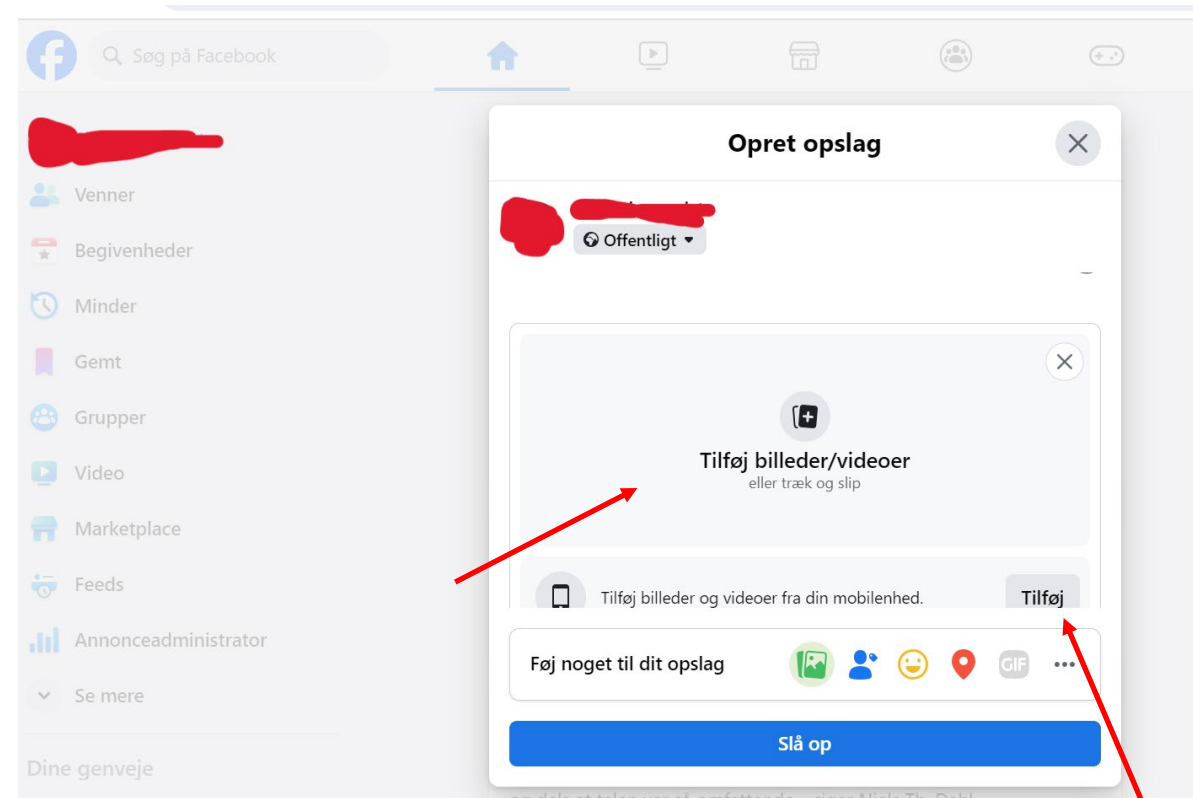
Søg på Facebook

Venner
Begivenheder
Minder
Gemt
Grupper
Video
Marketplace
Feeds
Annonceadministrator
Se mere

Dine genveje

Opret opslag

Offentligt

Tilføj billeder/videoer
eller træk og slip

Tilføj billeder og videoer fra din mobilenhed.
Tilføj

Føj noget til dit opslag

GIF

Slå op